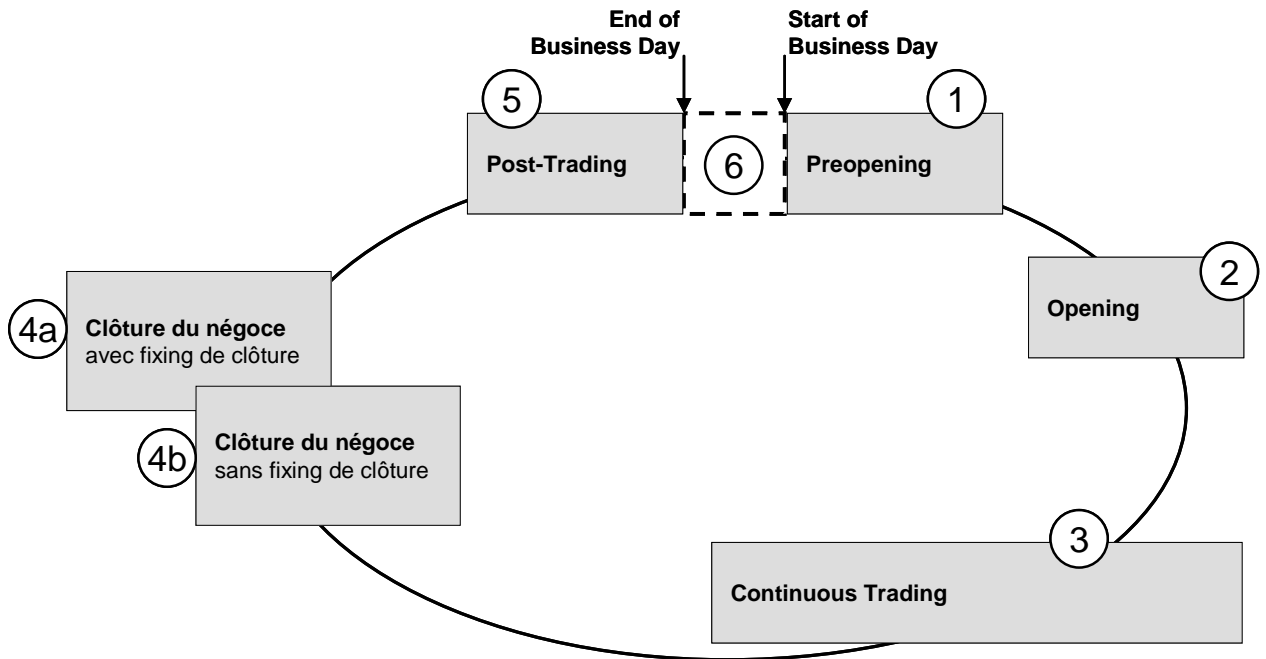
End of Business Day

Start of Business Day

5

Post-Trading

6

1

Preopening

2

Opening

3

Continuous Trading

4a

Clôture du négoce
avec fixing de clôture

4b

Clôture du négoce
sans fixing de clôture